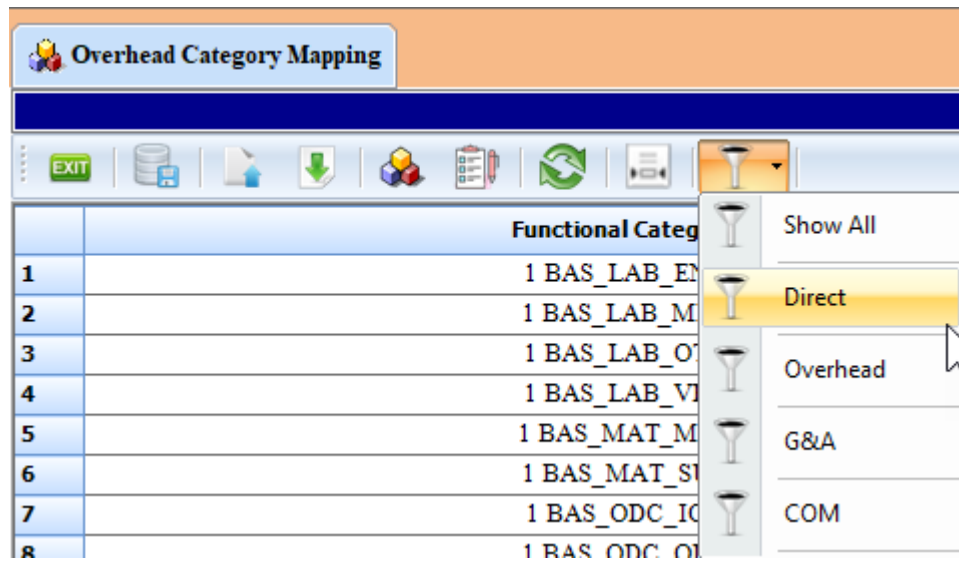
Overhead Category Mapping

EXIT

| | Functional Categ |
|---|---|
| 1 | 1 BAS_LAB_EN |
| 2 | 1 BAS_LAB_M |
| 3 | 1 BAS_LAB_OT |
| 4 | 1 BAS_LAB_VI |
| 5 | 1 BAS_MAT_M |
| 6 | 1 BAS_MAT_SU |
| 7 | 1 BAS_ODC_IC |
| 8 | 1 BAS_ODC_OI |

Show All
Direct
Overhead
G&A
COM